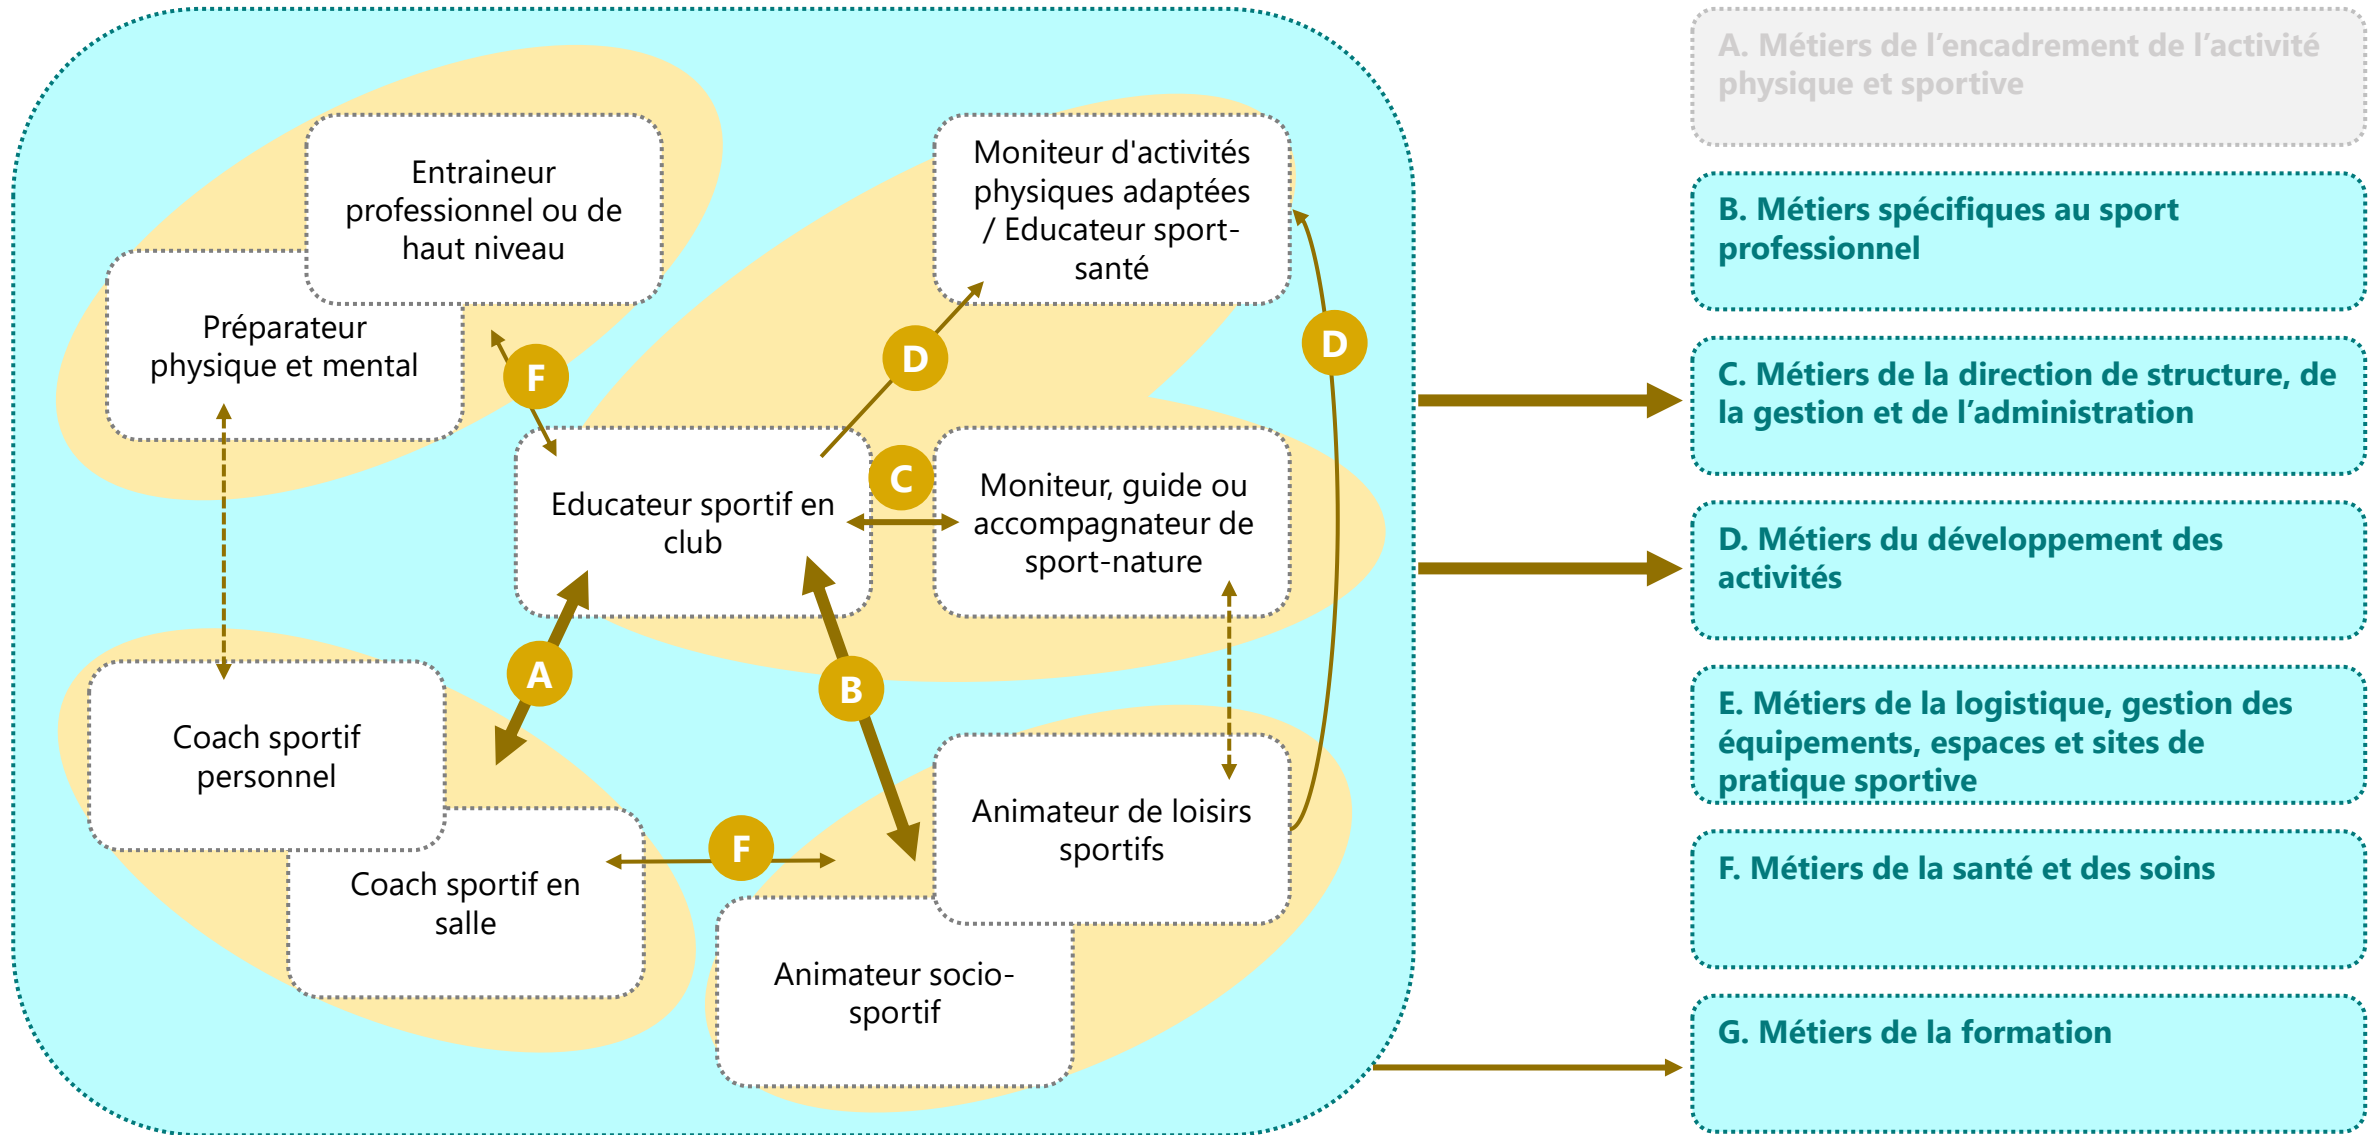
Entraineur professionnel ou de haut niveau

Préparateur physique et mental

Moniteur d'activités physiques adaptées / Educateur sport-santé

F

D

D

Educateur sportif en club

C

Moniteur, guide ou accompagnateur de sport-nature

A

B

Coach sportif personnel

Animateur de loisirs sportifs

F

Coach sportif en salle

Animateur socio-sportif

A. Métiers de l'encadrement de l'activité physique et sportive

B. Métiers spécifiques au sport professionnel

C. Métiers de la direction de structure, de la gestion et de l'administration

D. Métiers du développement des activités

E. Métiers de la logistique, gestion des équipements, espaces et sites de pratique sportive

F. Métiers de la santé et des soins

G. Métiers de la formation